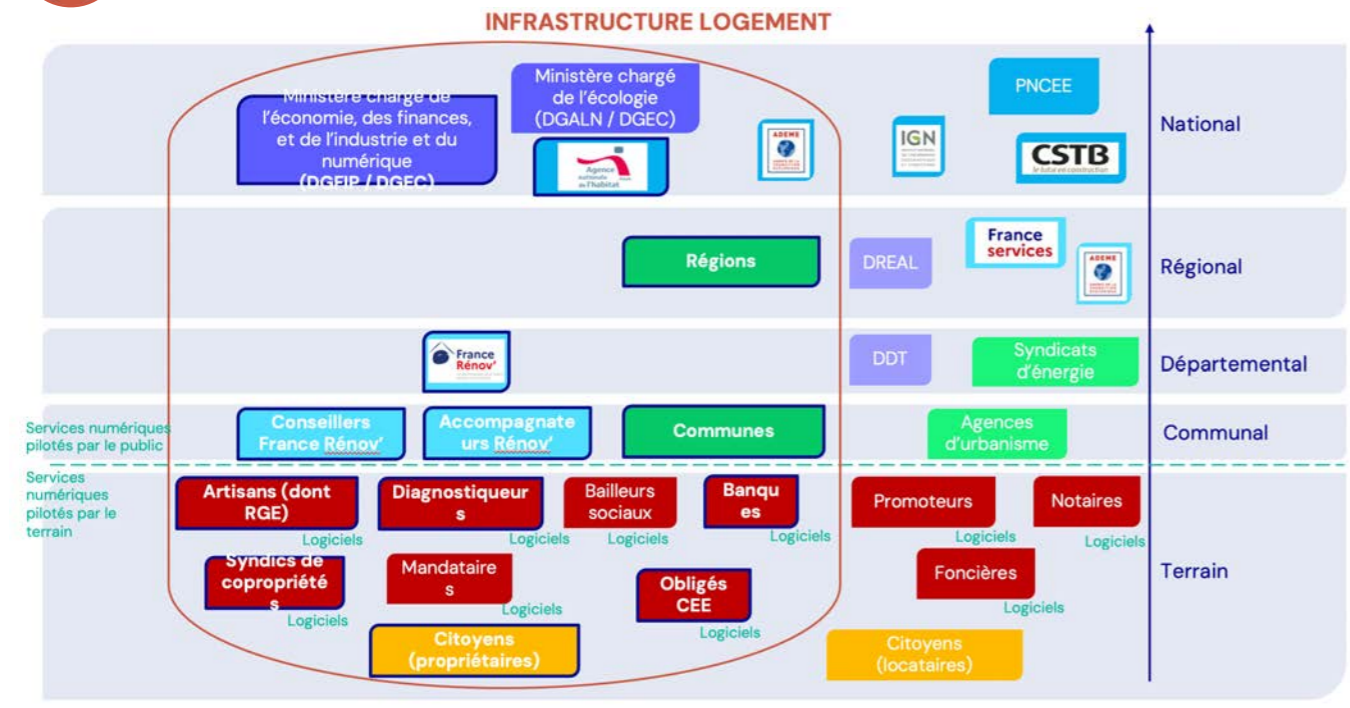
INFRASTRUCTURE LOGEMENT

Ministère chargé de l'économie, des finances, et de l'industrie et du numérique (DGFIP / DGEC)

Ministère chargé de l'écologie (DGALN / DGEC)

Agence nationale de l'habitat

ADEME

IGN

PNCEE

CSTB

National

Régions

DREAL

France services

ADEME

Régional

France Rénov'

DDT

Syndicats d'énergie

Départemental

Services numériques pilotés par le public

Conseillers France Rénov'

Accompagnateurs Rénov'

Communes

Agences d'urbanisme

Communal

Services numériques pilotés par le terrain

Artisans (dont RGE)

Logiciels

Diagnostiqueurs

Logiciels

Bailleurs sociaux

Logiciels

Banques

Logiciels

Promoteurs

Logiciels

Notaires

Logiciels

Syndics de copropriétés

Logiciels

Mandataires

Logiciels

Obligés CEE

Logiciels

Foncières

Logiciels

Terrain

Citoyens (propriétaires)

Citoyens (locataires)